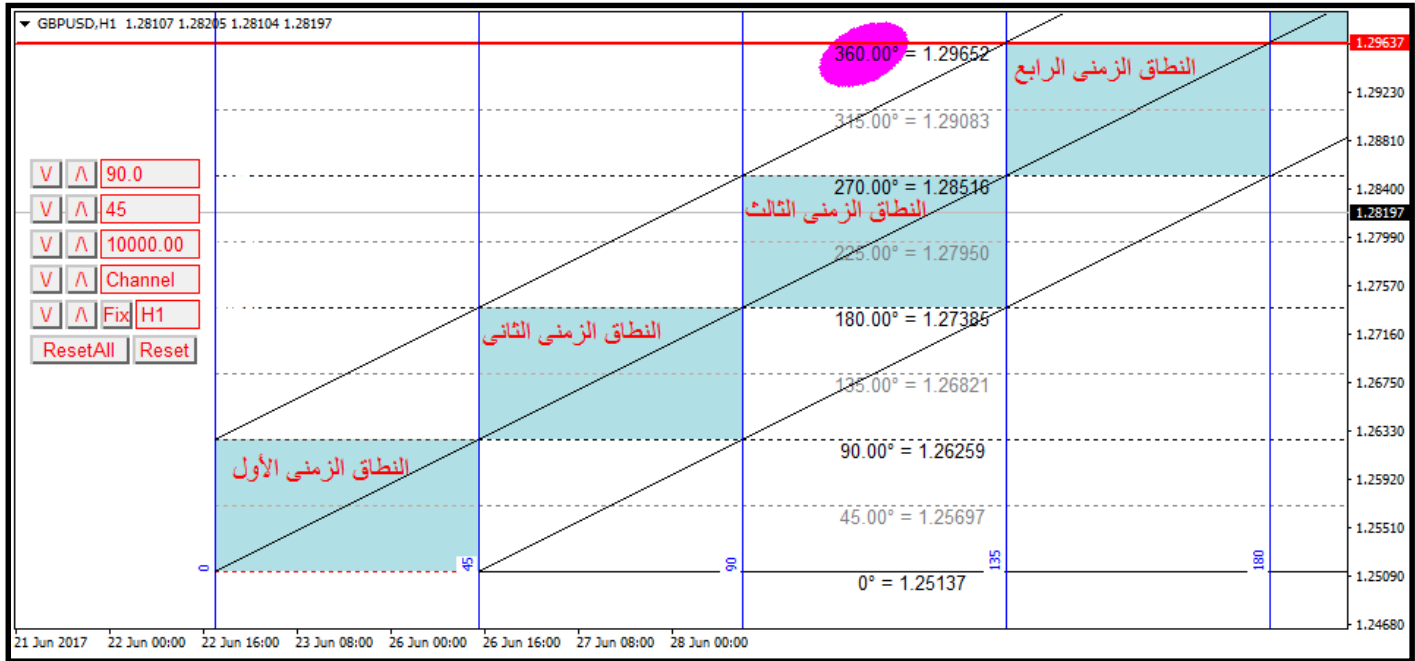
GBPUSD,H1 1.28107 1.28205 1.28104 1.28197

V Λ 90.0
V Λ 45
V Λ 10000.00
V Λ Channel
V Λ Fix H1
ResetAll Reset

360.00° = 1.29652
النطاق الزمنى الرابع
315.00° = 1.29083
270.00° = 1.28516
النطاق الزمنى الثالث
225.00° = 1.27950
180.00° = 1.27385
النطاق الزمنى الثانى
135.00° = 1.26821
90.00° = 1.26259
النطاق الزمنى الأول
45.00° = 1.25697
0° = 1.25137

0
45
90
135
180

1.29637
1.29230
1.28810
1.28400
1.28197
1.27990
1.27570
1.27160
1.26750
1.26330
1.25920
1.25510
1.25090
1.24680

21 Jun 2017 22 Jun 00:00 22 Jun 16:00 23 Jun 08:00 26 Jun 00:00 26 Jun 16:00 27 Jun 08:00 28 Jun 00:00